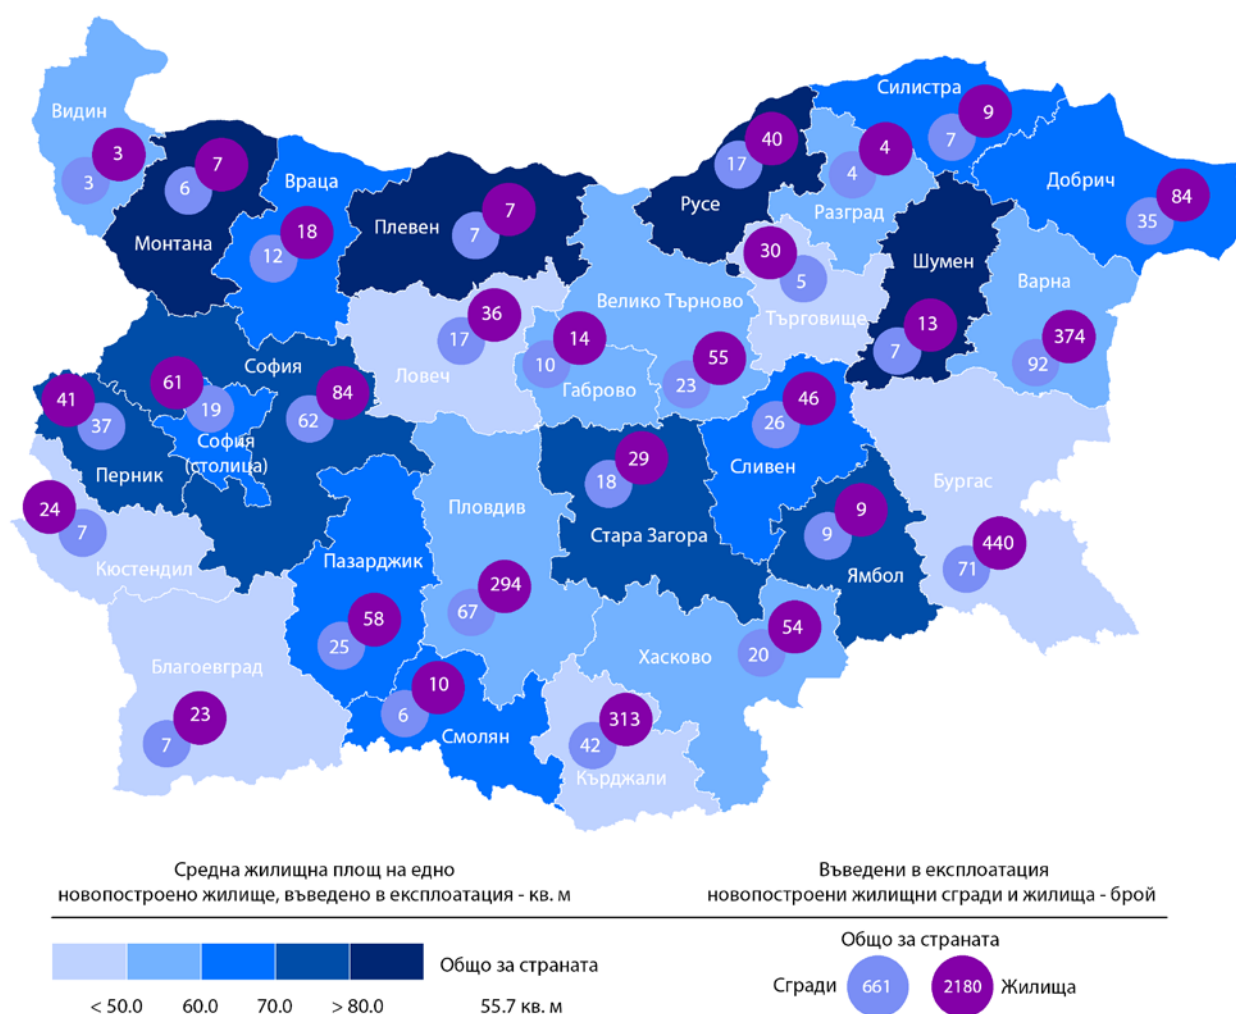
Видин 3 3
Монтана 7 6
Враца 18 12
Плевен 7 7
Русе 40 17
Силистра 9 7
Разград 4 4
Добрич 84 35
Шумен
Търговище 30 5
Варна 374 92
13 7
Велико Търново
Ловеч 36 17
Габрово 14 10
55 23
София 61 19 84 62
София (столица)
Перник 41 37
Кюстендил 24 7
Сливен 46 26
Бургас 440 71
Стара Загора 29 18
Пловдив 294 67
Пазарджик 58 25
Ямбол 9 9
Хасково 54 20
Благоевград 23 7
Смолян 10 6
Кърджали 313 42

Средна жилищна площ на едно новопостроено жилище, въведено в експлоатация - кв. м

Въведени в експлоатация новопостроени жилищни сгради и жилища - брой

< 50.0 60.0 70.0 > 80.0

Общо за страната 55.7 кв. м

Общо за страната
Сгради 661 2180 Жилища